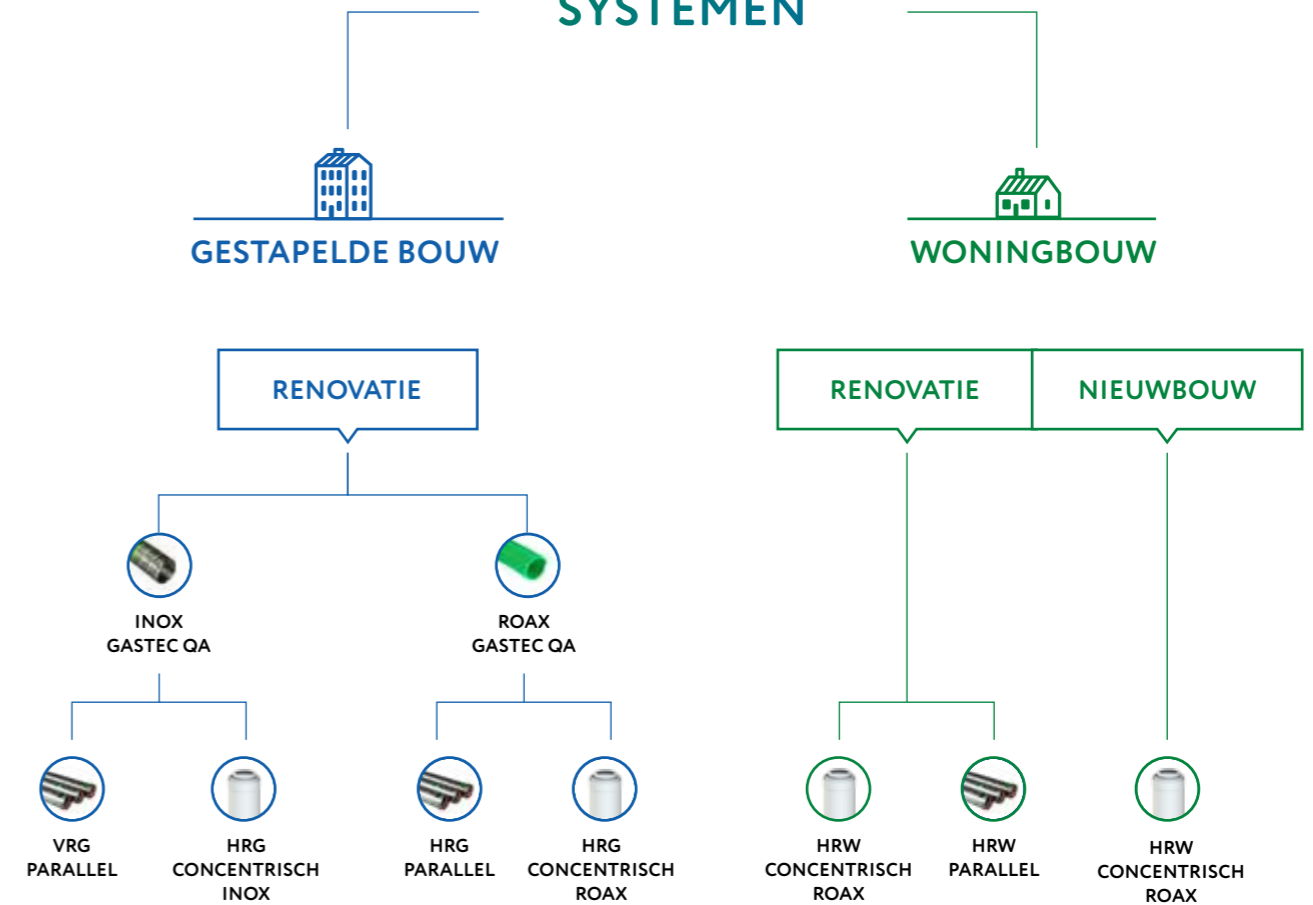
SYSTEMEN

GESTAPELDE BOUW

WONINGBOUW

RENOVATIE

RENOVATIE

NIEUWBOUW

INOX
GASTEC QA

ROAX
GASTEC QA

VRG
PARALLEL

HRG
CONCENTRISCH
INOX

HRG
PARALLEL

HRG
CONCENTRISCH
ROAX

HRW
CONCENTRISCH
ROAX

HRW
PARALLEL

HRW
CONCENTRISCH
ROAX